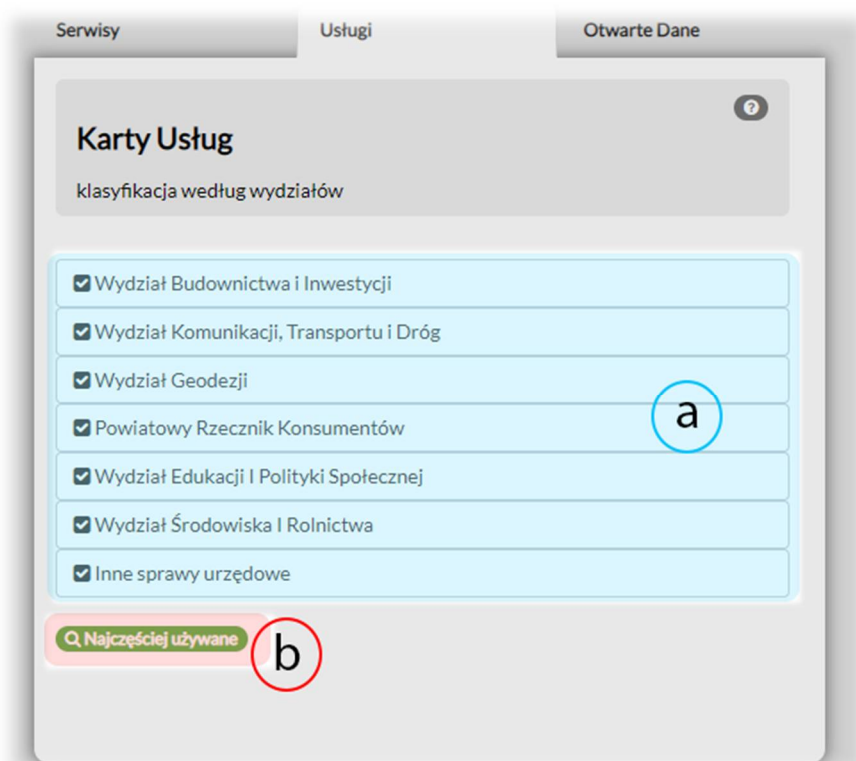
Serwisy Usługi Otwarte Dane

Karty Usług

klasyfikacja według wydziałów

Wydział Budownictwa i Inwestycji

Wydział Komunikacji, Transportu i Dróg

Wydział Geodezji

Powiatowy Rzecznik Konsumentów

Wydział Edukacji I Polityki Społecznej

Wydział Środowiska I Rolnictwa

Inne sprawy urzędowe

a

Najczęściej używane

b